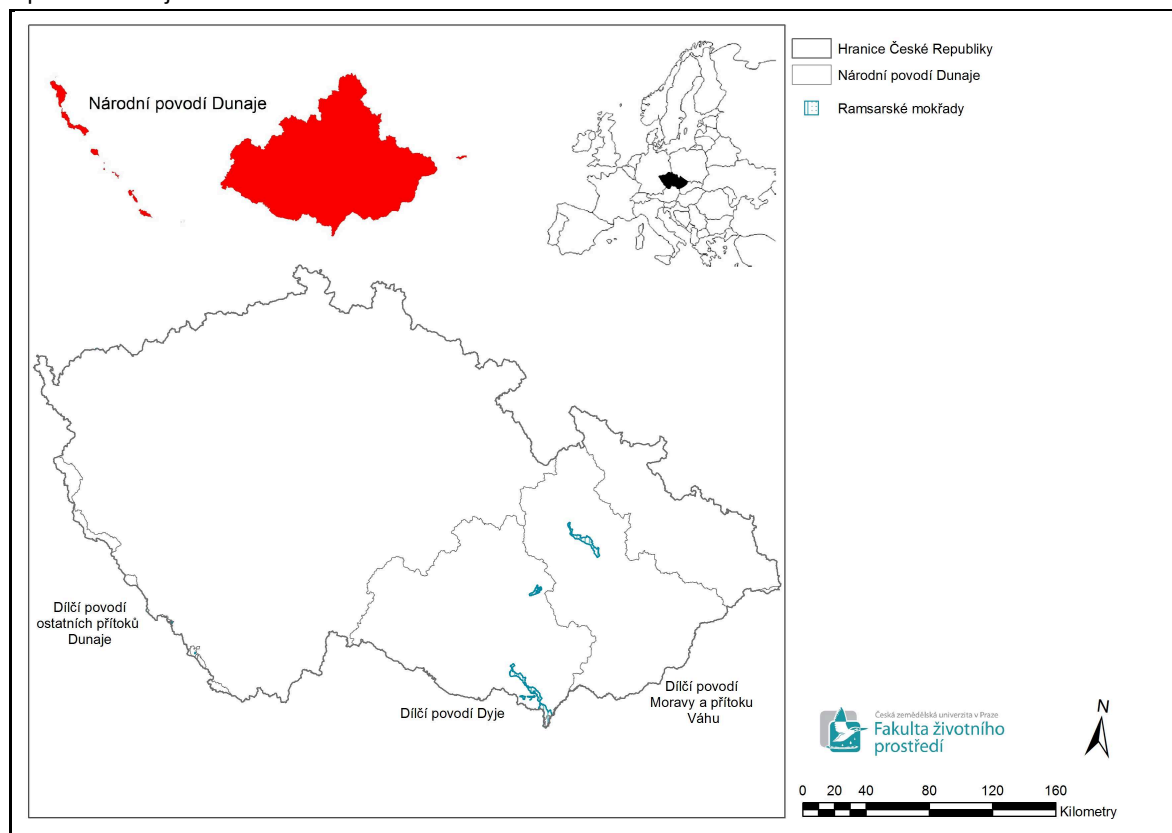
Národní povodí Dunaje

Hranice České Republiky
Národní povodí Dunaje
Ramsarské mokřady

Dílčí povodí ostatních přítoků Dunaje

Dílčí povodí Dyje

Dílčí povodí Moravy a přítoku Váhu

Česká zemědělská univerzita v Praze
Fakulta životního prostředí

N

0 20 40 80 120 160
Kilometry